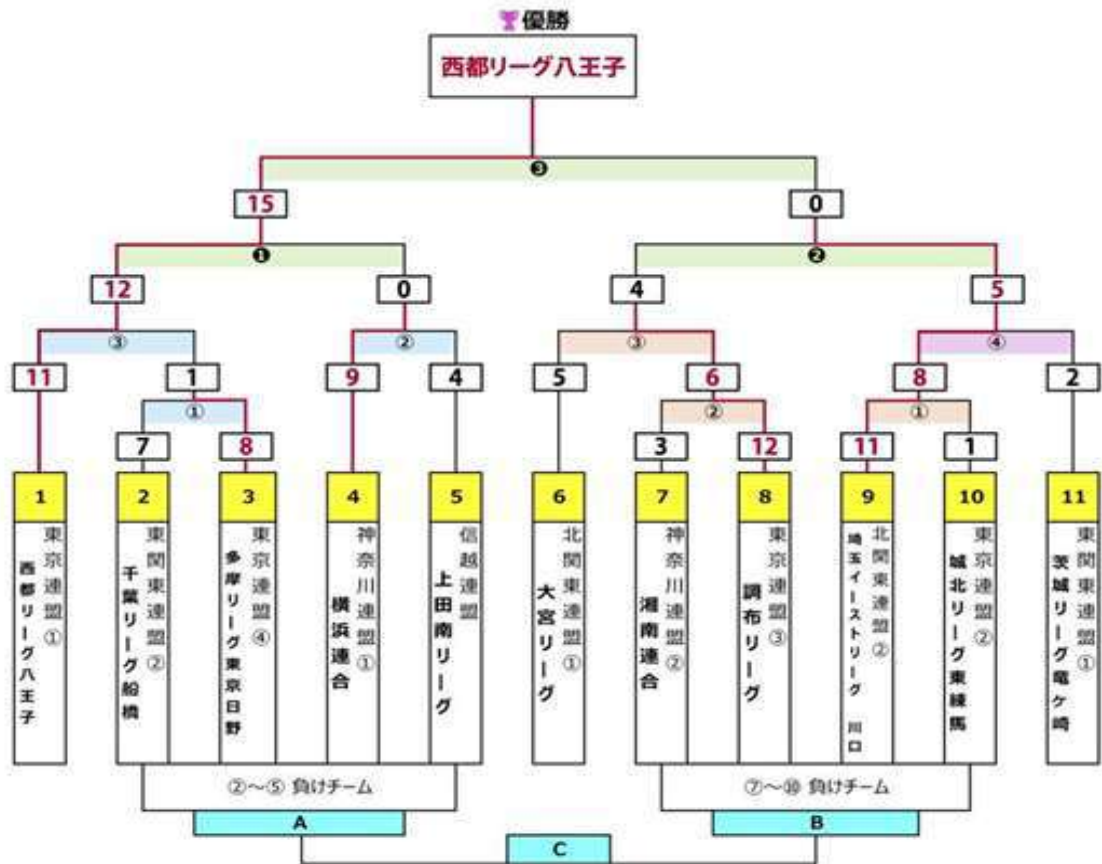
優勝
西都リーグ八王子

❸
15
0

❶
❷
12
0
4
5

③
②
③
④
11
1
9
4
5
6
8
2

①
②
①
7
8
3
12
11
1

1
東京連盟①
西都リーグ八王子

2
関東連盟②
千葉リーグ船橋

3
東京連盟④
多摩リーグ東京日野

4
神奈川連盟①
横浜連合

5
信越連盟
上田南リーグ

6
北関東連盟①
大宮リーグ

7
神奈川連盟②
湘南連合

8
東京連盟③
調布リーグ

9
北関東連盟②
埼玉イーストリーグ 川口

10
東京連盟②
城北リーグ東練馬

11
関東連盟①
茨城リーグ竜ケ崎

②～⑤ 負けチーム
⑦～⑩ 負けチーム
A
B
C